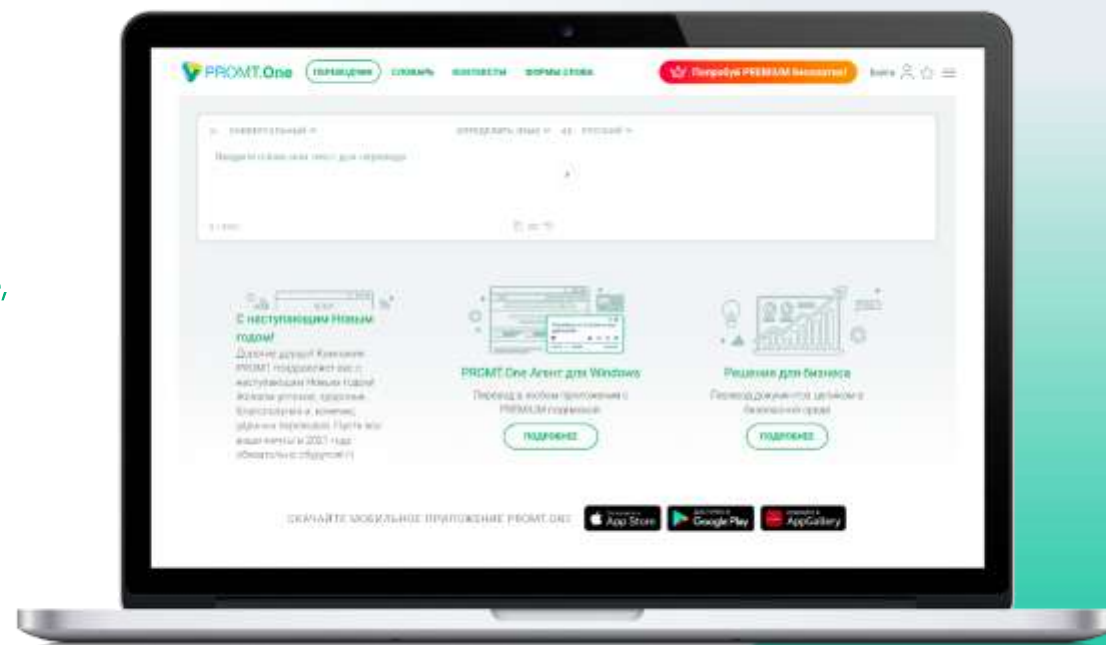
PROMT.One ПЕРЕВОДЧИК СЛОВАРЬ КОНТЕКСТЫ ФОРМЫ СЛОВА

Попробуй PREMIUM бесплатно!

Войти

УНИВЕРСАЛЬНЫЙ

ОПРЕДЕЛИТЬ ЯЗЫК ⇄ РУССКИЙ

Введите или вставьте текст для перевода

С наступающим Новым годом!

Дорогие друзья! Компания PROMT поздравляет вас с наступающим Новым годом! Желаем успехов, здоровья, благополучия и, конечно, удачных переводов! Пусть все ваши мечты в 2021 году обязательно сбудутся!

PROMT.One Агент для Windows

Перевод в любом приложении с PREMIUM подпиской

ПОДРОБНЕЕ

Решения для бизнеса

Перевод документов целиком в безопасной среде

ПОДРОБНЕЕ

СКАЧАЙТЕ МОБИЛЬНОЕ ПРИЛОЖЕНИЕ PROMT.ONE

App Store

Google Play

AppGallery